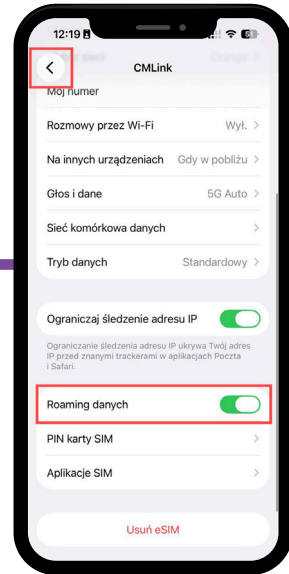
12:19

CMLink

Mój numer

Rozmowy przez Wi-Fi Wył.

Na innych urządzeniach Gdy w pobliżu

Głos i dane 5G Auto

Sieć komórkowa danych

Tryb danych Standardowy

Ograniczaj śledzenie adresu IP

Ograniczanie śledzenia adresu IP ukrywa Twój adres IP przed znanymi trackerami w aplikacjach Poczta i Safari.

Roaming danych

PIN karty SIM

Aplikacje SIM

Usuń eSIM